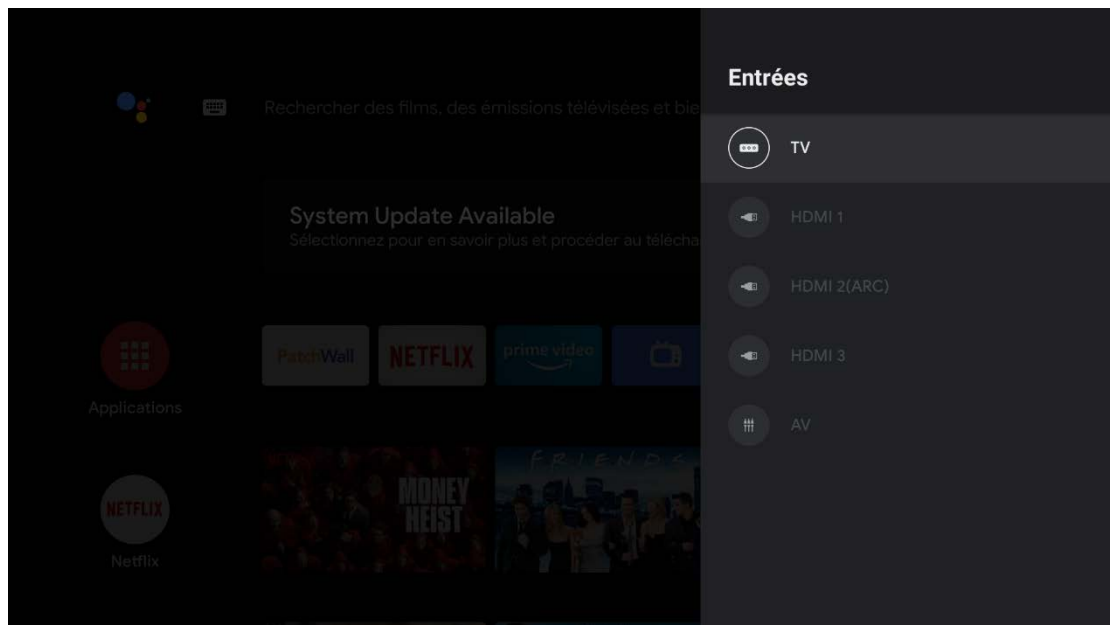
Rechercher des films, des émissions télévisées et bie

System Update Available
Sélectionnez pour en savoir plus et procéder au télécha

PatchWall
NETFLIX
prime video

Applications

MONEY HEIST
FRIENDS

NETFLIX
Netflix

Entrées

TV
HDMI 1
HDMI 2(ARC)
HDMI 3
AV